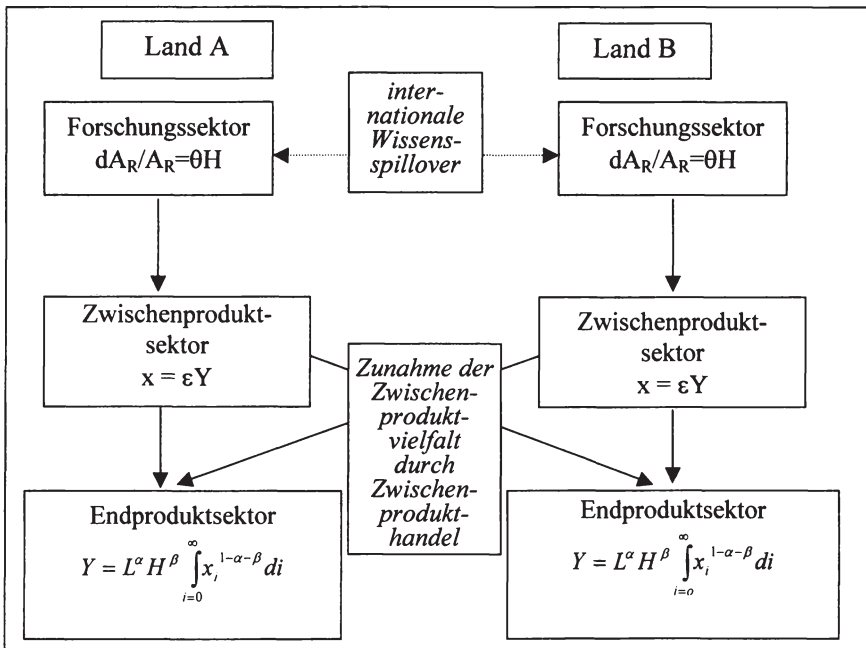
Land A

internationale Wissensspillover

Land B

Forschungssektor
$dA_R/A_R=\theta H$

Forschungssektor
$dA_R/A_R=\theta H$

Zwischenproduktsektor
$x = \varepsilon Y$

Zunahme der Zwischenproduktvielfalt durch Zwischenprodukthandel

Zwischenproduktsektor
$x = \varepsilon Y$

Endproduktsektor
$Y = L^{\alpha} H^{\beta} \int_{i=0}^{\infty} x_i^{1-\alpha-\beta} di$

Endproduktsektor
$Y = L^{\alpha} H^{\beta} \int_{i=o}^{\infty} x_i^{1-\alpha-\beta} di$